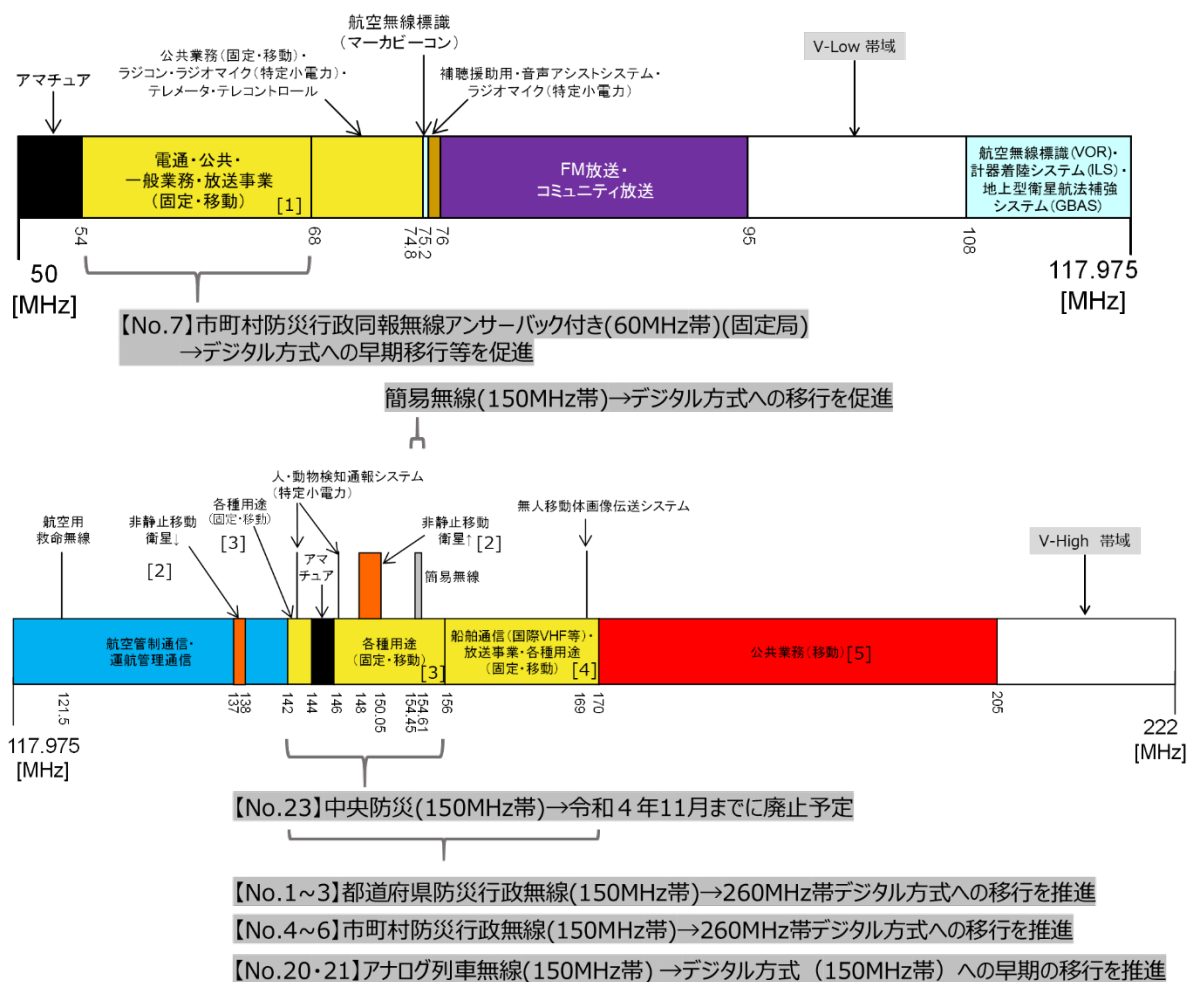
航空無線標識
(マーカビーコン)

公共業務(固定・移動)・
ラジコン・ラジオマイク(特定小電力)・
テレメータ・テレコントロール

補聴援助用・音声アシストシステム・
ラジオマイク(特定小電力)

V-Low 帯域

アマチュア

電通・公共・
一般業務・放送事業
(固定・移動)
[1]

FM放送・
コミュニティ放送

航空無線標識(VOR)・
計器着陸システム(ILS)・
地上型衛星航法補強
システム(GBAS)

54 68 74.8 75.2 76 95 108

50
[MHz]

117.975
[MHz]

【No.7】市町村防災行政同報無線アンサーバック付き(60MHz帯)(固定局)
→デジタル方式への早期移行等を促進

簡易無線(150MHz帯)→デジタル方式への移行を促進

人・動物検知通報システム
(特定小電力)

各種用途
(固定・移動)
[3]

非静止移動
衛星↓
[2]

航空用
救命無線

非静止移動
衛星↑ [2]

無人移動体画像伝送システム

V-High 帯域

アマ
チュア

簡易無線

航空管制通信・
運航管理通信

各種用途
(固定・移動)
[3]

船舶通信(国際VHF等)・
放送事業・各種用途
(固定・移動)
[4]

公共業務(移動)[5]

121.5 137 138 142 144 146 148 150.05 154.45 154.61 156 169 170 205

117.975
[MHz]

222
[MHz]

【No.23】中央防災(150MHz帯)→令和4年11月までに廃止予定

【No.1~3】都道府県防災行政無線(150MHz帯)→260MHz帯デジタル方式への移行を推進

【No.4~6】市町村防災行政無線(150MHz帯)→260MHz帯デジタル方式への移行を推進

【No.20・21】アナログ列車無線(150MHz帯) →デジタル方式 (150MHz帯) への早期の移行を推進